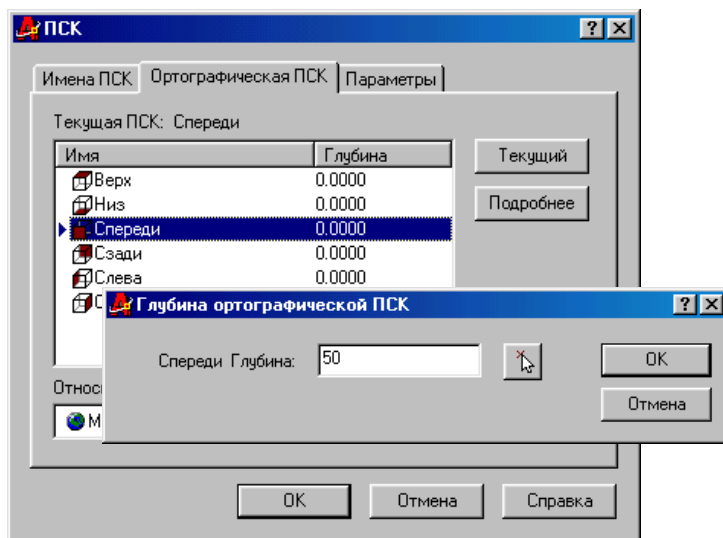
ПСК

Имена ПСК | Ортографическая ПСК | Параметры

Текущая ПСК: Спереди

| Имя | Глубина |
|---|---|
| Верх | 0.0000 |
| Низ | 0.0000 |
| Спереди | 0.0000 |
| Сзади | 0.0000 |
| Слева | 0.0000 |
| С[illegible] | |

Текущий

Подробнее

Относ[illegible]

М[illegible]

Глубина ортографической ПСК

Спереди Глубина: 50

OK

Отмена

OK Отмена Справка